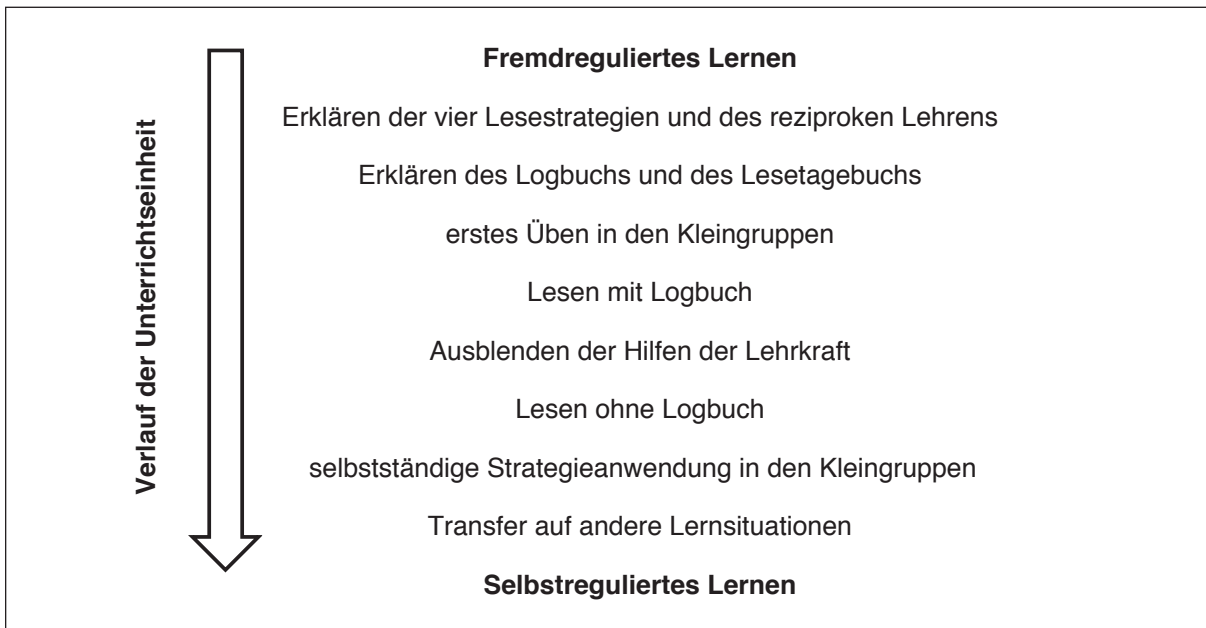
Verlauf der Unterrichtseinheit

**Fremdreguliertes Lernen**

Erklären der vier Lesestrategien und des reziproken Lehrens

Erklären des Logbuchs und des Lesetagebuchs

erstes Üben in den Kleingruppen

Lesen mit Logbuch

Ausblenden der Hilfen der Lehrkraft

Lesen ohne Logbuch

selbstständige Strategieanwendung in den Kleingruppen

Transfer auf andere Lernsituationen

**Selbstreguliertes Lernen**